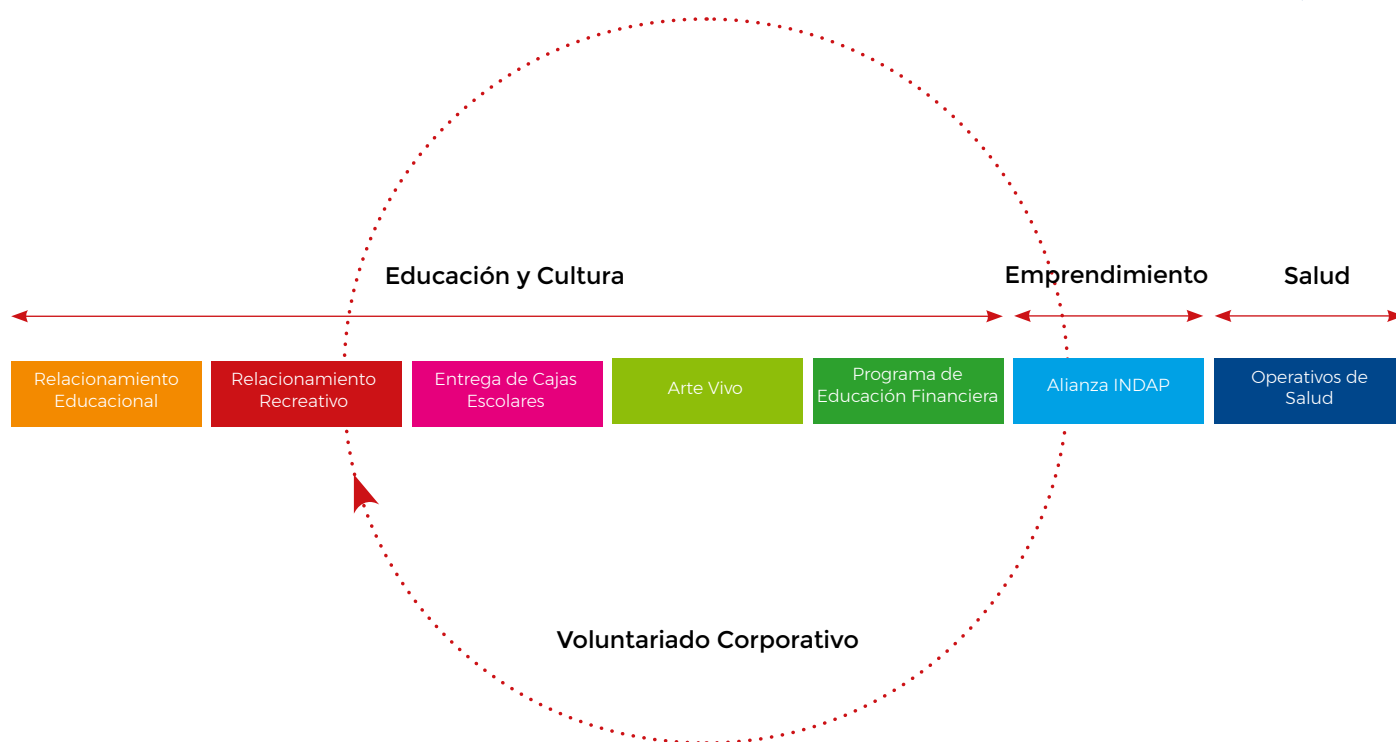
Educación y Cultura

Emprendimiento

Salud

Relacionamiento Educacional

Relacionamiento Recreativo

Entrega de Cajas Escolares

Arte Vivo

Programa de Educación Financiera

Alianza INDAP

Operativos de Salud

Voluntariado Corporativo